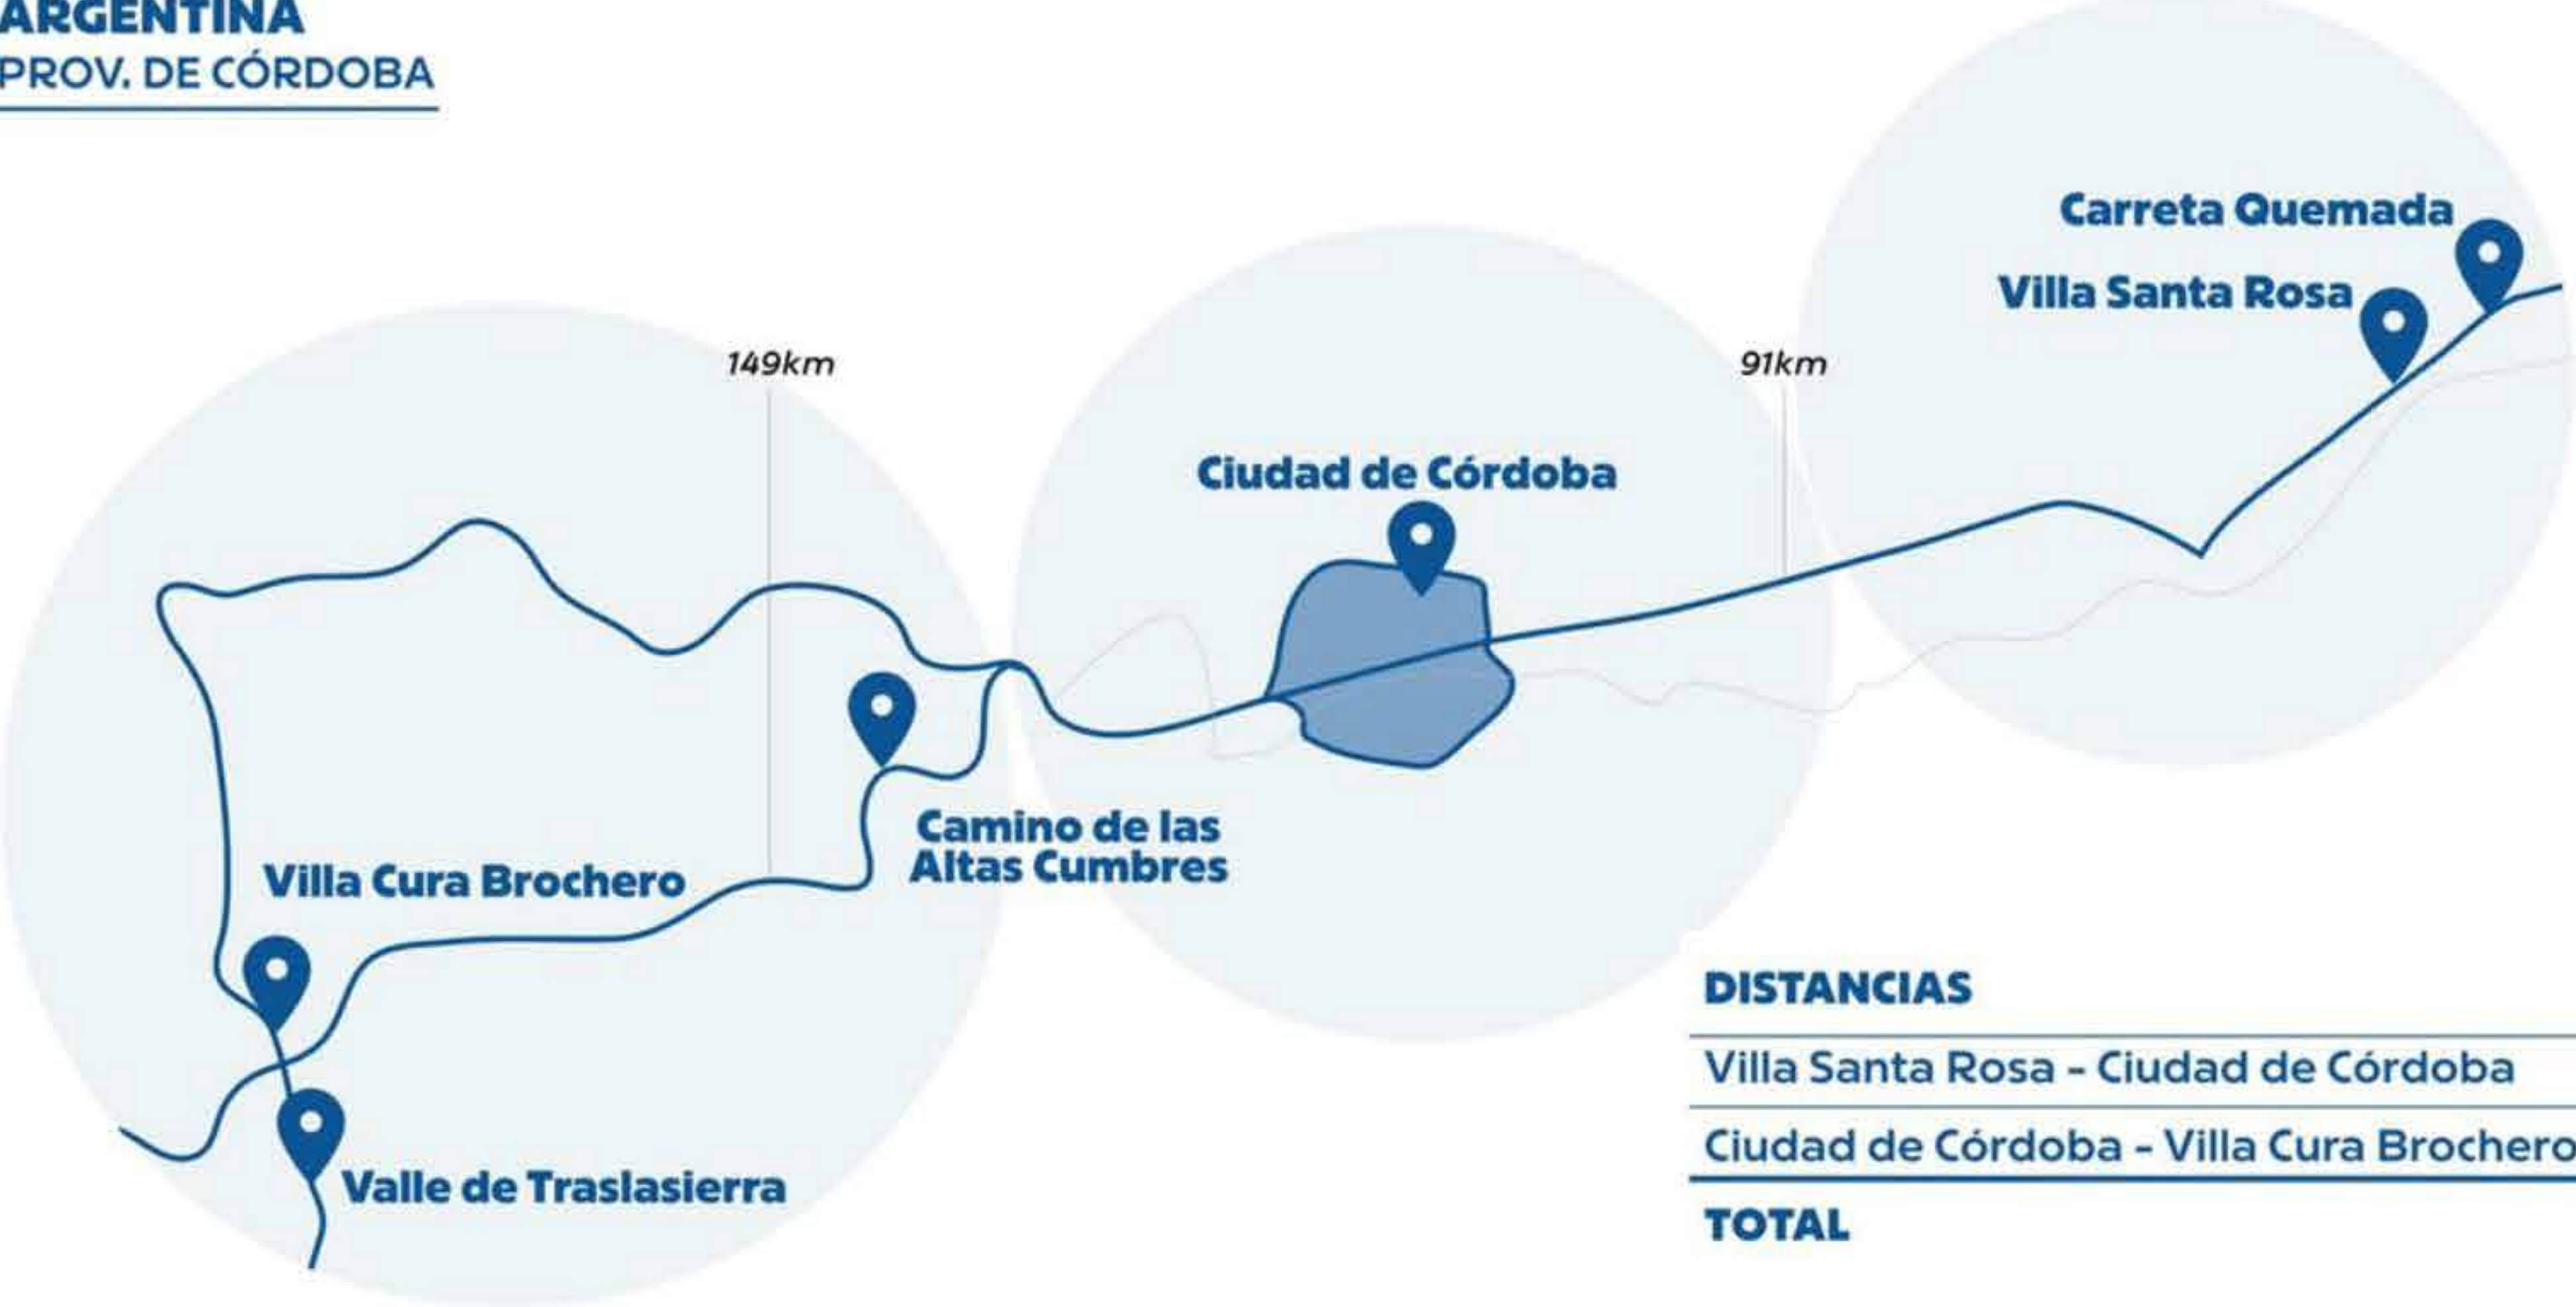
ARGENTINA
PROV. DE CÓRDOBA

Carreta Quemada
Villa Santa Rosa

149km

91km

Ciudad de Córdoba

Camino de las Altas Cumbres

Villa Cura Brochero

Valle de Traslasierra

DISTANCIAS

Villa Santa Rosa - Ciudad de Córdoba

Ciudad de Córdoba - Villa Cura Brochero

TOTAL